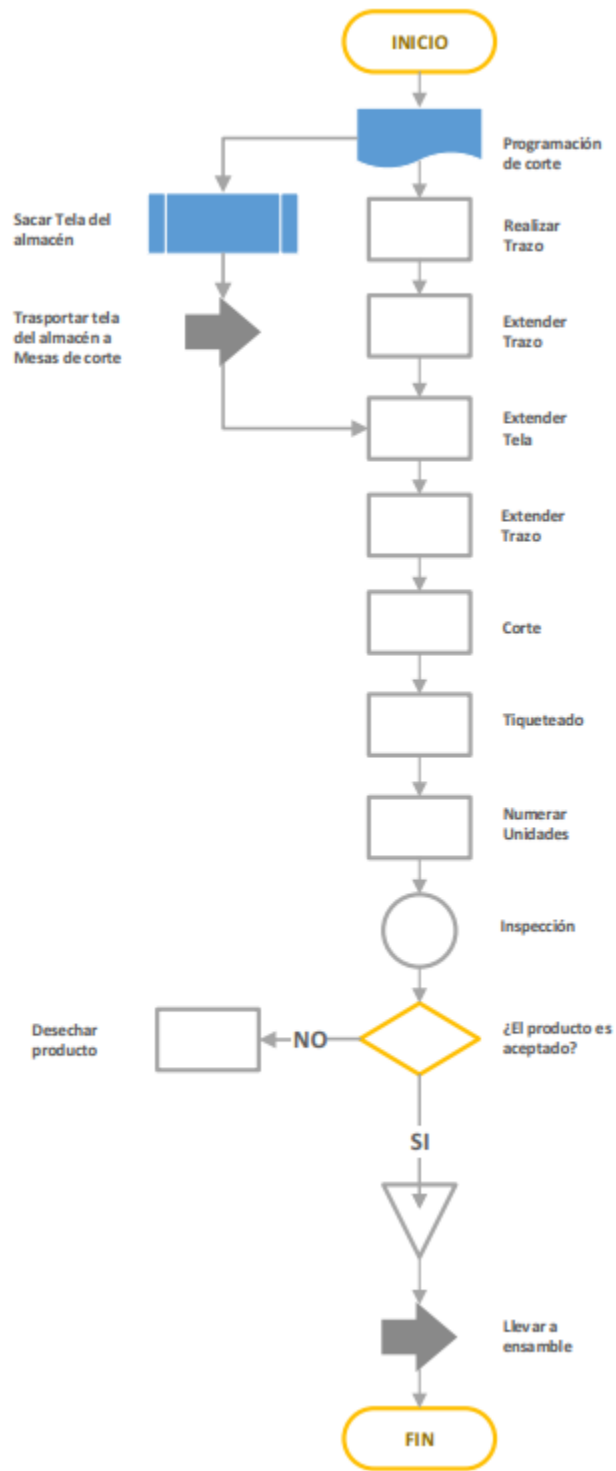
INICIO

Programación de corte

Sacar Tela del almacén

Realizar Trazo

Trasportar tela del almacén a Mesas de corte

Extender Trazo

Extender Tela

Extender Trazo

Corte

Tiqueteado

Numerar Unidades

Inspección

Desechar producto

NO

¿El producto es aceptado?

SI

Llevar a ensamble

FIN